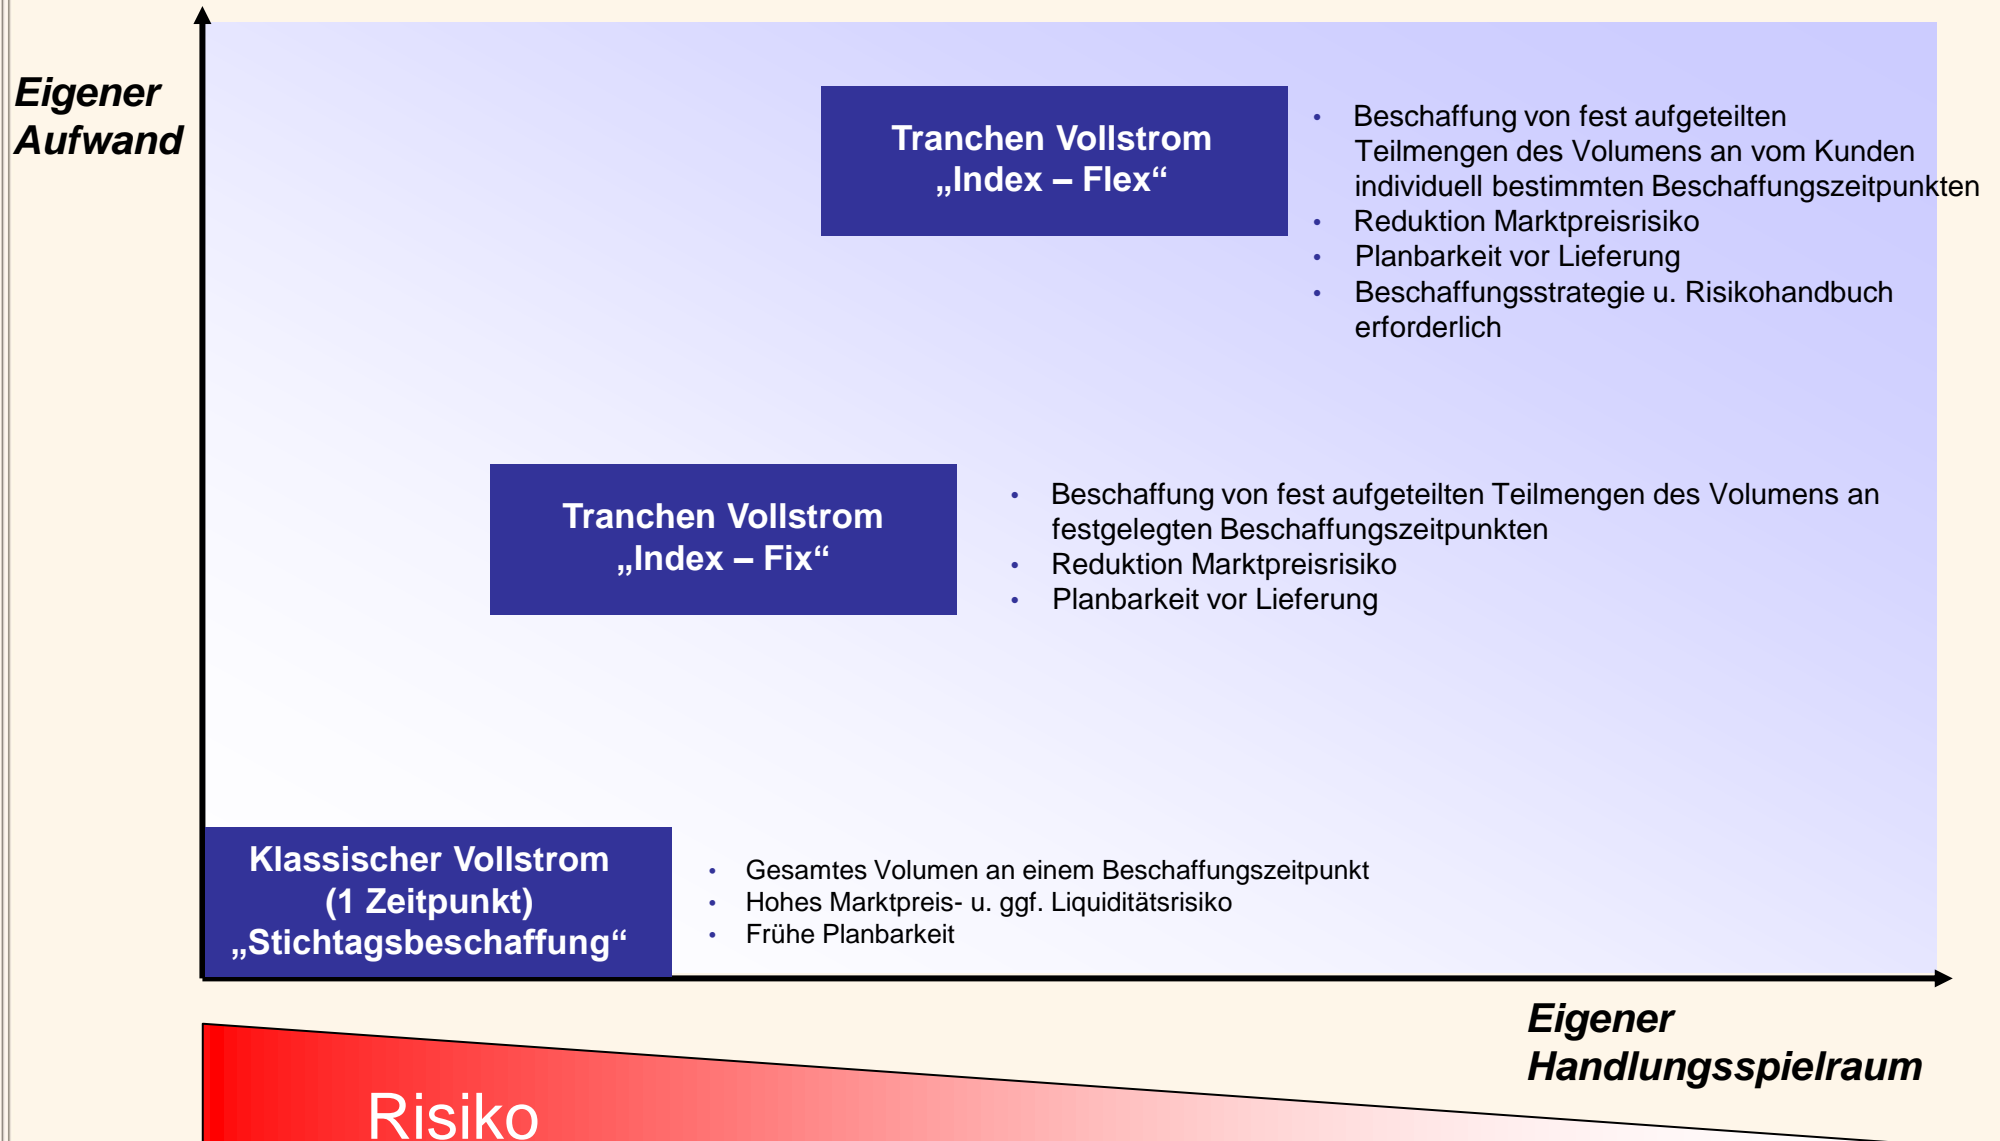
Eigener Aufwand

Tranchen Vollstrom „Index – Flex“

- Beschaffung von fest aufgeteilten Teilmengen des Volumens an vom Kunden individuell bestimmten Beschaffungszeitpunkten
- Reduktion Marktpreisrisiko
- Planbarkeit vor Lieferung
- Beschaffungsstrategie u. Risikohandbuch erforderlich

Tranchen Vollstrom „Index – Fix“

- Beschaffung von fest aufgeteilten Teilmengen des Volumens an festgelegten Beschaffungszeitpunkten
- Reduktion Marktpreisrisiko
- Planbarkeit vor Lieferung

Klassischer Vollstrom (1 Zeitpunkt) „Stichtagsbeschaffung“

- Gesamtes Volumen an einem Beschaffungszeitpunkt
- Hohes Marktpreis- u. ggf. Liquiditätsrisiko
- Frühe Planbarkeit

Eigener Handlungsspielraum

Risiko